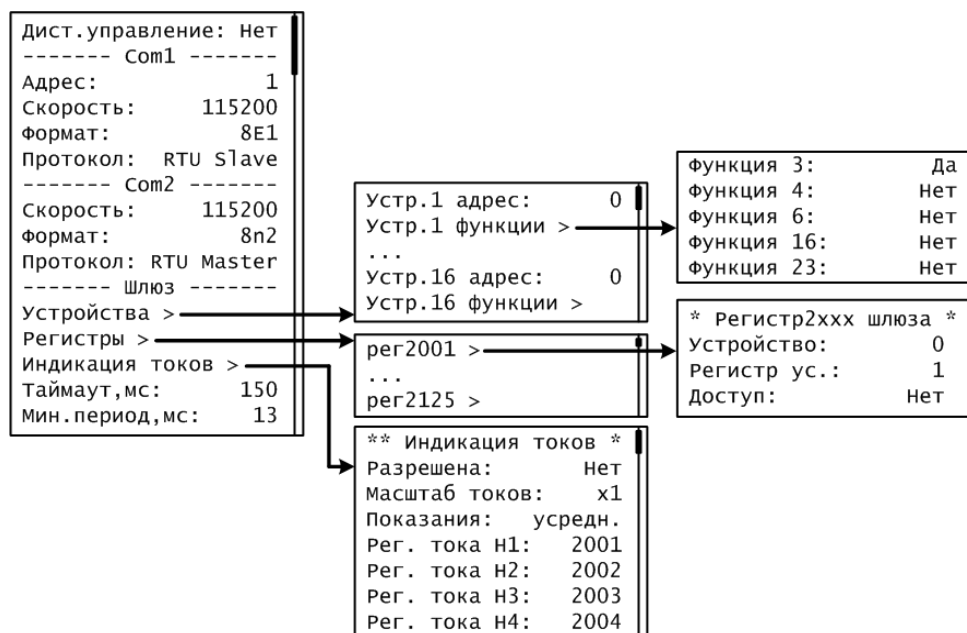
Дист.управление: Нет
------- Com1 -------
Адрес: 1
Скорость: 115200
Формат: 8E1
Протокол: RTU Slave
------- Com2 -------
Скорость: 115200
Формат: 8n2
Протокол: RTU Master
------- Шлюз -------
Устройства >
Регистры >
Индикация токов >
Таймаут,мс: 150
Мин.период,мс: 13

Устр.1 адрес: 0
Устр.1 функции >
...
Устр.16 адрес: 0
Устр.16 функции >

Функция 3: Да
Функция 4: Нет
Функция 6: Нет
Функция 16: Нет
Функция 23: Нет

рег2001 >
...
рег2125 >

* Регистр2xxx шлюза *
Устройство: 0
Регистр ус.: 1
Доступ: Нет

** Индикация токов *
Разрешена: Нет
Масштаб токов: x1
Показания: усредн.
Рег. тока Н1: 2001
Рег. тока Н2: 2002
Рег. тока Н3: 2003
Рег. тока Н4: 2004